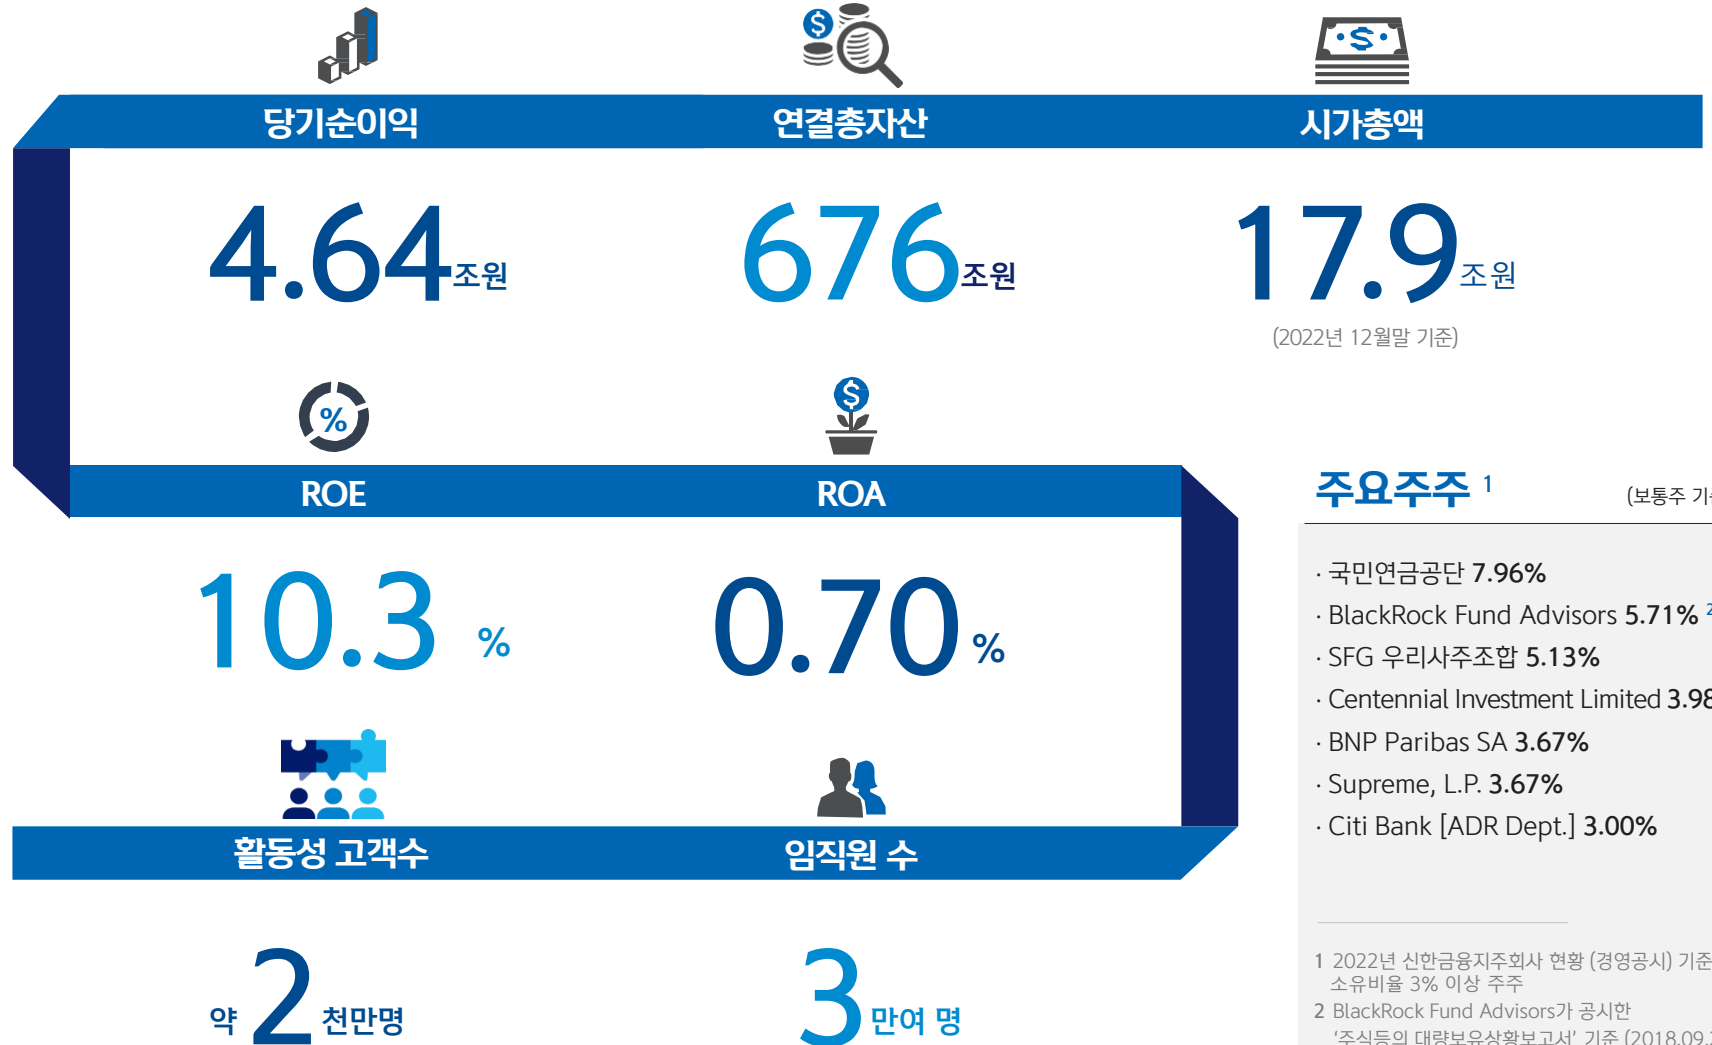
당기순이익

4.64조원

연결총자산

676조원

시가총액

17.9조원

(2022년 12월말 기준)

ROE

10.3 %

ROA

0.70%

주요주주 1

(보통주 기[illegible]

· 국민연금공단 7.96%

· BlackRock Fund Advisors 5.71% 2

· SFG 우리사주조합 5.13%

· Centennial Investment Limited 3.9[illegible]

· BNP Paribas SA 3.67%

· Supreme, L.P. 3.67%

· Citi Bank [ADR Dept.] 3.00%

활동성 고객수

약 2 천만명

임직원 수

3 만여 명

1 2022년 신한금융지주회사 현황 (경영공시) 기준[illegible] 소유비율 3% 이상 주주

2 BlackRock Fund Advisors가 공시한 '주식등의 대량보유상황보고서' 기준 (2018.09.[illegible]